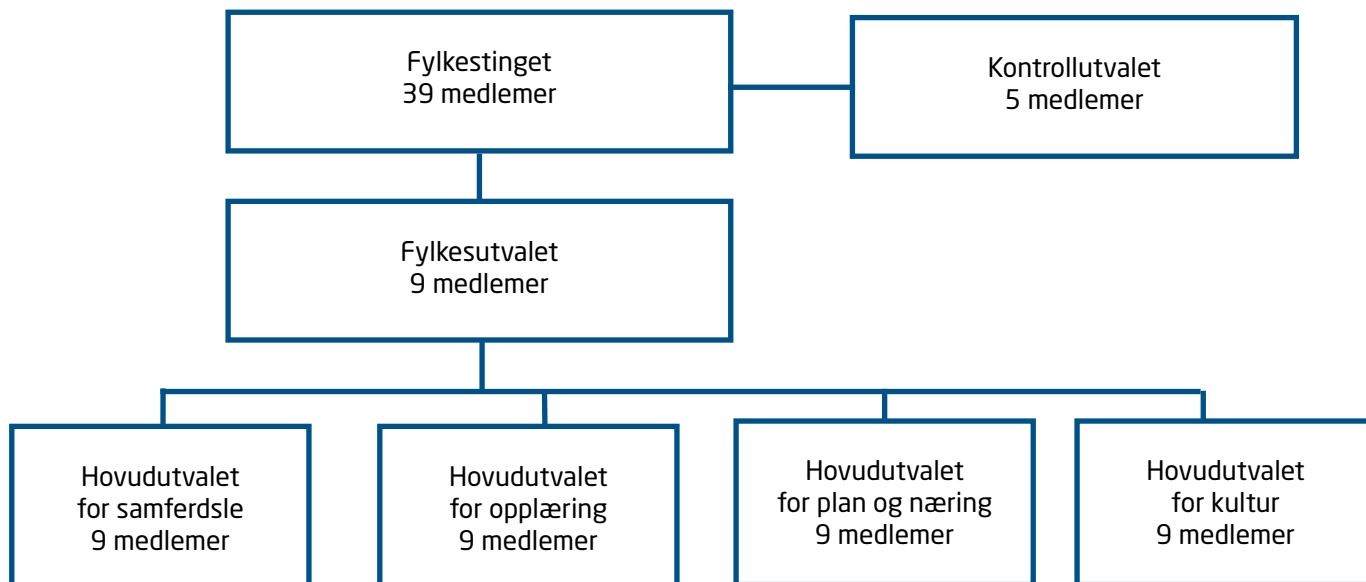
Fylkestinget
39 medlemer

Kontrollutvalet
5 medlemer

Fylkesutvalet
9 medlemer

Hovudutvalet
for samferdsle
9 medlemer

Hovudutvalet
for opplæring
9 medlemer

Hovudutvalet
for plan og næring
9 medlemer

Hovudutvalet
for kultur
9 medlemer